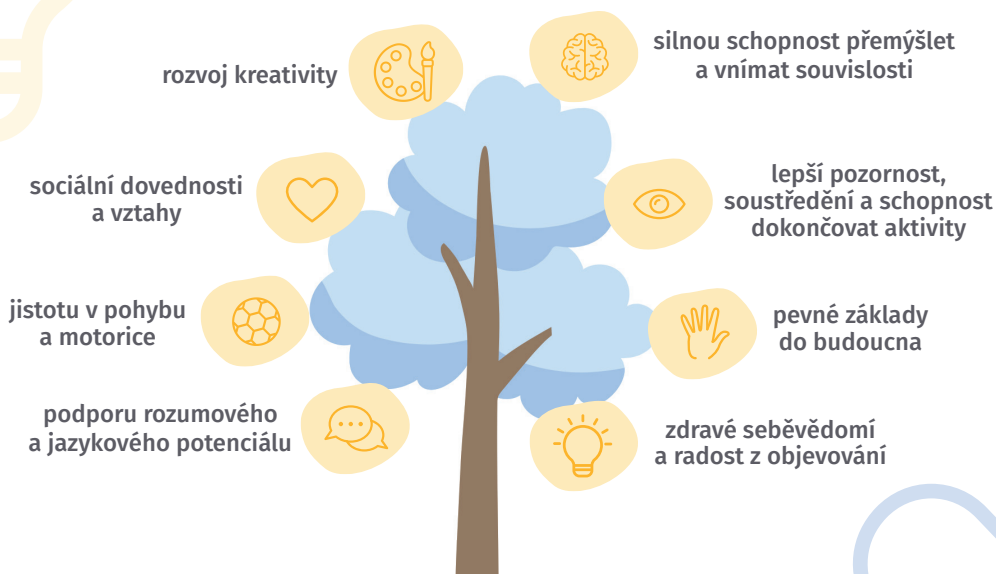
rozvoj kreativity

silnou schopnost přemýšlet a vnímat souvislosti

sociální dovednosti a vztahy

lepší pozornost, soustředění a schopnost dokončovat aktivity

jistotu v pohybu a motorice

pevné základy do budoucna

podporu rozumového a jazykového potenciálu

zdravé seběvědomí a radost z objevování